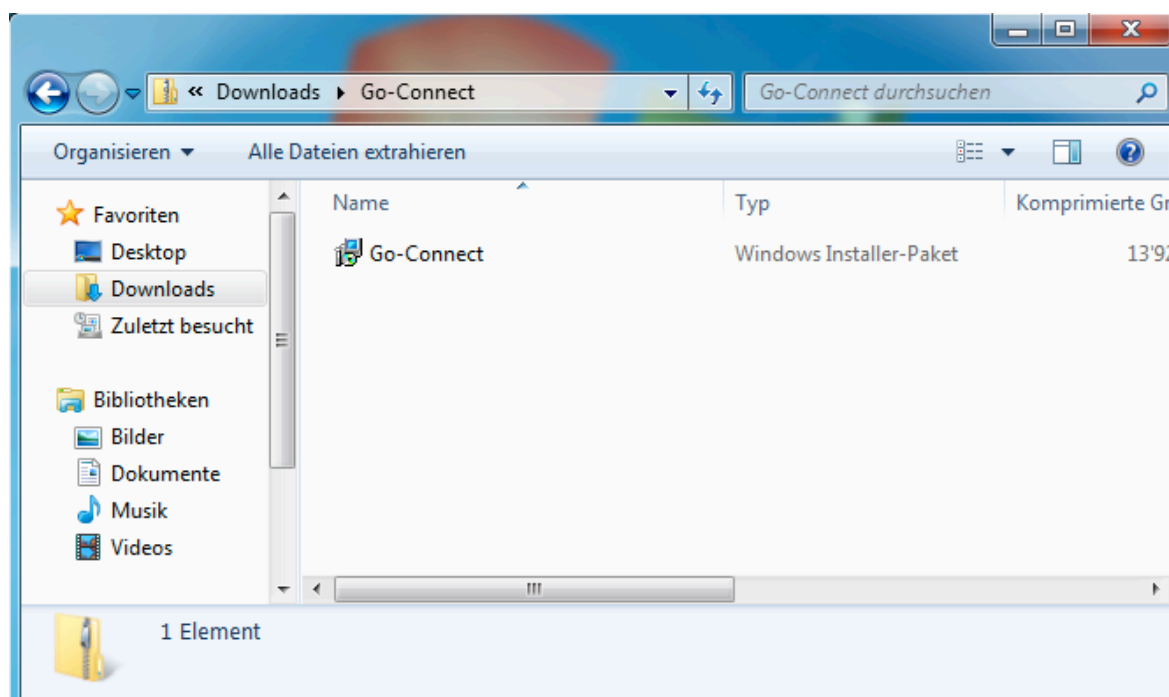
« Downloads ▸ Go-Connect

Go-Connect durchsuchen

Organisieren ▾

Alle Dateien extrahieren

Favoriten
Desktop
Downloads
Zuletzt besucht

Bibliotheken
Bilder
Dokumente
Musik
Videos

| Name | Typ | Komprimierte Gr |
|---|---|---|
| Go-Connect | Windows Installer-Paket | 13'92 |

1 Element